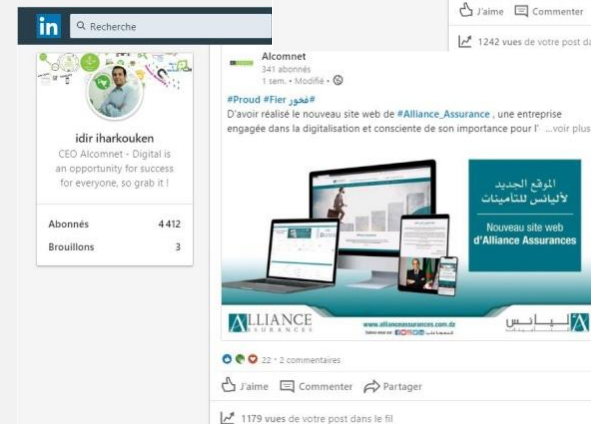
in Recherche

J'aime Commenter

1242 vues de votre post dans

idir iharkouken

CEO Alcomnet - Digital is an opportunity for success for everyone, so grab it !

Abonnés 4 412

Brouillons 3

Alcomnet
341 abonnés
1 sem. • Modifié •

#Proud #Fier #فخور
D'avoir réalisé le nouveau site web de #Alliance_Assurance , une entreprise engagée dans la digitalisation et consciente de son importance pour l' ...voir plus

الموقع الجديد لأليانس للتأمينات

Nouveau site web d'Alliance Assurances

ALLIANCE ASSURANCES

www.allianceassurances.com.dz

أليانس

22 • 2 commentaires

J'aime Commenter Partager

1179 vues de votre post dans le fil